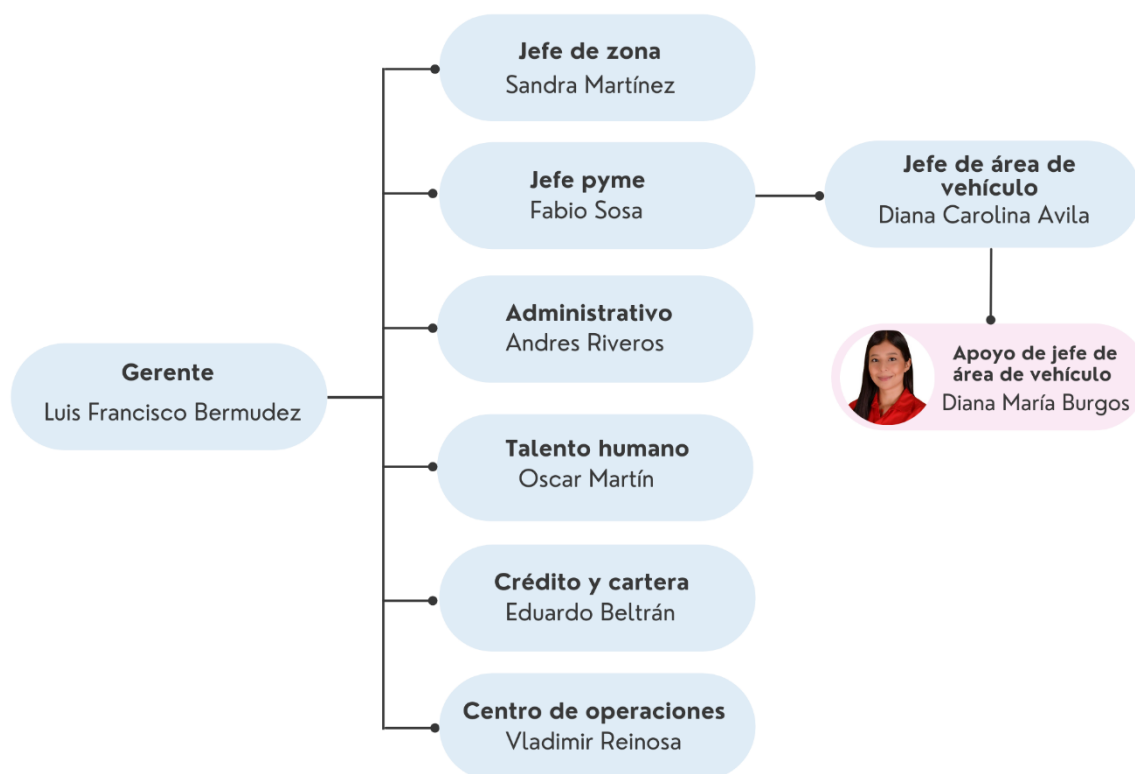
Gerente
Luis Francisco Bermudez

Jefe de zona
Sandra Martínez

Jefe pyme
Fabio Sosa

Jefe de área de vehículo
Diana Carolina Avila

Apoyo de jefe de área de vehículo
Diana María Burgos

Administrativo
Andres Riveros

Talento humano
Oscar Martín

Crédito y cartera
Eduardo Beltrán

Centro de operaciones
Vladimir Reinosa